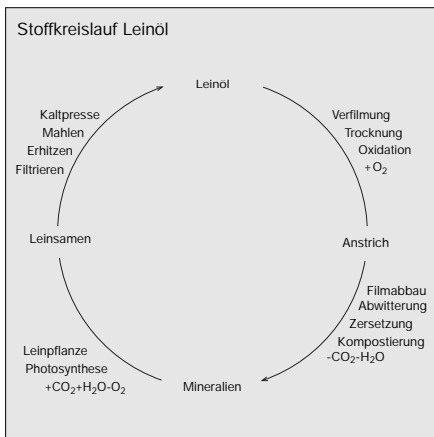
Stoffkreislauf Leinöl

Leinöl

Verfilmung
Trocknung
Oxidation
$+O_2$

Anstrich

Filmabbau
Abwitterung
Zersetzung
Kompostierung
$-CO_2-H_2O$

Mineralien

Leinpflanze
Photosynthese
$+CO_2+H_2O-O_2$

Leinsamen

Kaltpresse
Mahlen
Erhitzen
Filtrieren